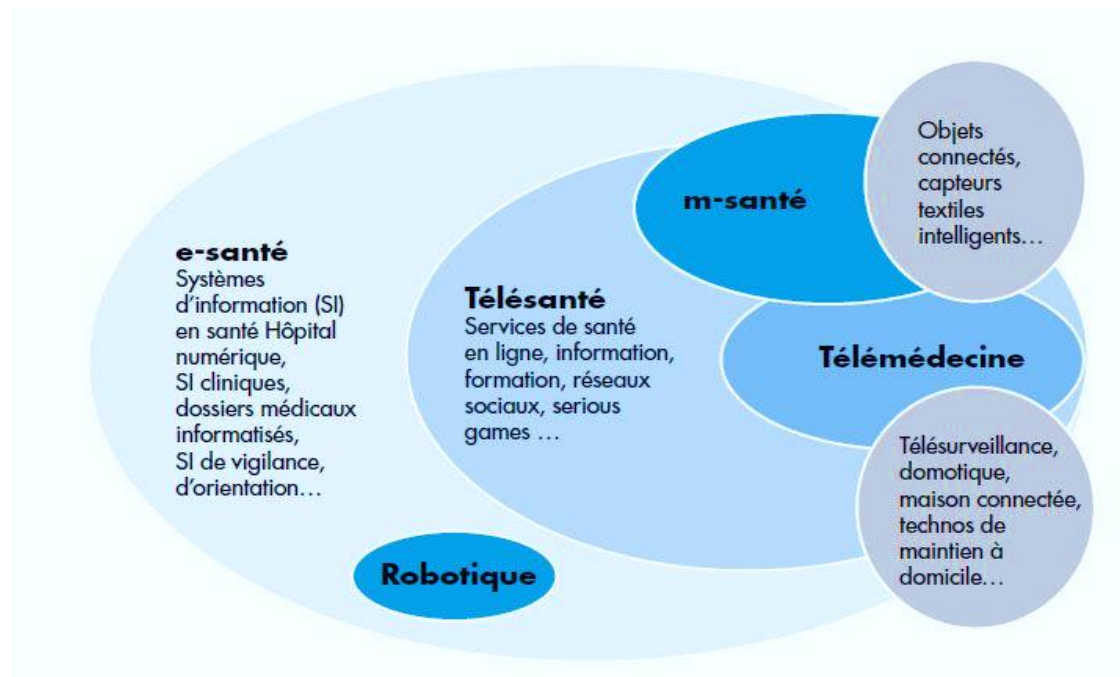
e-santé
Systèmes d'information (SI) en santé Hôpital numérique, SI cliniques, dossiers médicaux informatisés, SI de vigilance, d'orientation…

Télésanté
Services de santé en ligne, information, formation, réseaux sociaux, serious games …

m-santé

Objets connectés, capteurs textiles intelligents…

Télémédecine

Télésurveillance, domotique, maison connectée, technos de maintien à domicile…

Robotique